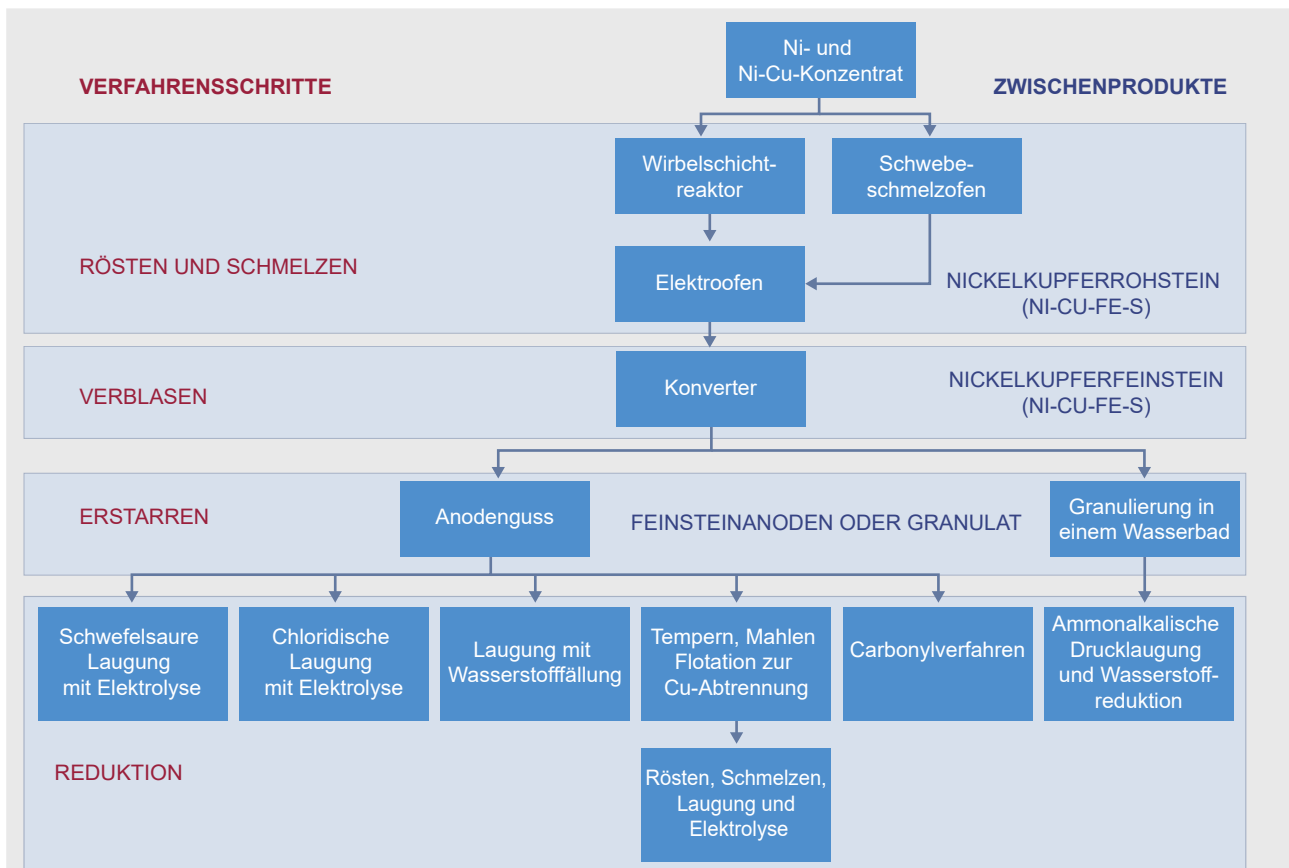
VERFAHRENSSCHRITTE

Ni- und Ni-Cu-Konzentrat

ZWISCHENPRODUKTE

Wirbelschichtreaktor

Schwebeschmelzofen

RÖSTEN UND SCHMELZEN

Elektroofen

NICKELKUPFERROHSTEIN (NI-CU-FE-S)

VERBLASEN

Konverter

NICKELKUPFERFEINSTEIN (NI-CU-FE-S)

ERSTARREN

Anodenguss

FEINSTEINANODEN ODER GRANULAT

Granulierung in einem Wasserbad

Schwefelsaure Laugung mit Elektrolyse

Chloridische Laugung mit Elektrolyse

Laugung mit Wasserstofffällung

Tempern, Mahlen Flotation zur Cu-Abtrennung

Carbonylverfahren

Ammonalkalische Drucklaugung und Wasserstoffreduktion

REDUKTION

Rösten, Schmelzen, Laugung und Elektrolyse